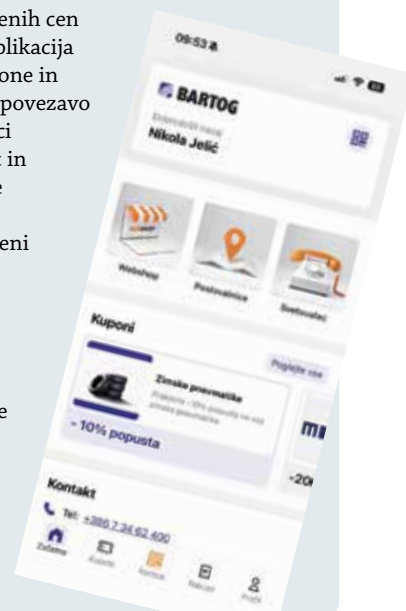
enih cen
plikacija
one in
povezavo
ci
in
e

eni

e

09:53

BARTOG
Dobrodošli nazaj
Nikola Jelič

Webshop
Poslovalnice
Svetovalec

Kuponi
Poglejte vse
Zimske pnevmatike
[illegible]
- 10% popusta
-20

Kontakt
Tel: +386 7 34 62 400

Začetna
Kuponi
Bartog
Nakupi
Profil